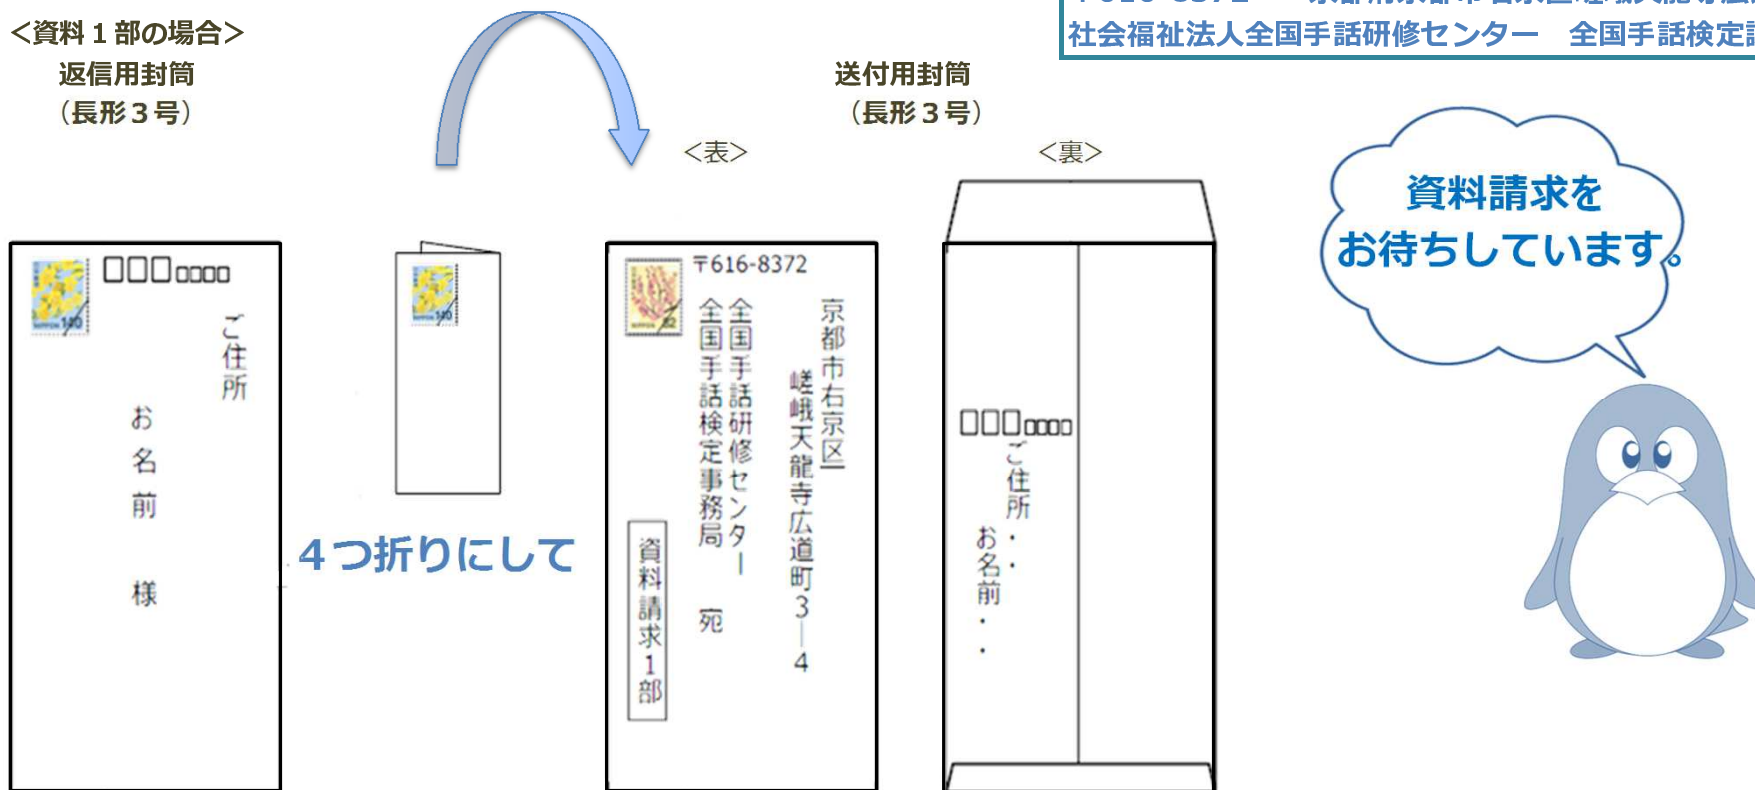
<資料１部の場合>
返信用封筒
（長形３号）

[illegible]
社会福祉法人全国手話研修センター　全国手話検定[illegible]

送付用封筒
（長形３号）

<表>

<裏>

資料請求を
お待ちしています。

□□□□□□□
ご住所
お名前
様

4つ折りにして

〒616-8372
京都市右京区
嵯峨天龍寺広道町３－４
全国手話研修センター
全国手話検定事務局　宛
資料請求１部

□□□□□□□
ご住所・・
お名前・・